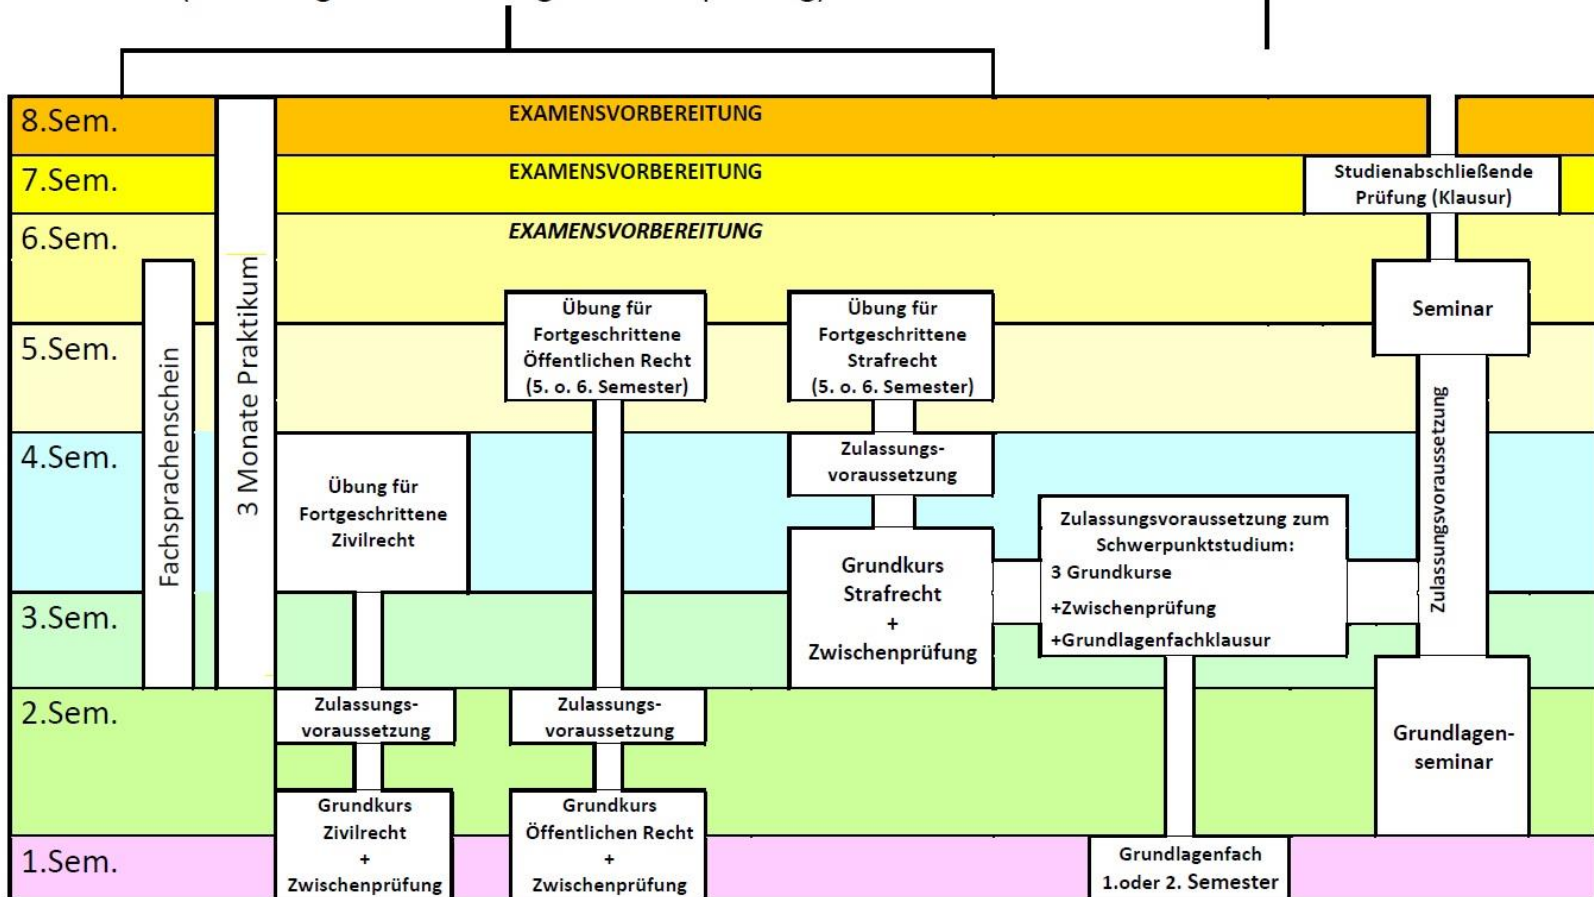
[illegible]

8.Sem.

EXAMENSVORBEREITUNG

7.Sem.

EXAMENSVORBEREITUNG

Studienabschließende Prüfung (Klausur)

6.Sem.

EXAMENSVORBEREITUNG

3 Monate Praktikum

Fachsprachenschein

Übung für Fortgeschrittene Öffentlichen Recht (5. o. 6. Semester)

Übung für Fortgeschrittene Strafrecht (5. o. 6. Semester)

Seminar

5.Sem.

4.Sem.

Zulassungsvoraussetzung

Übung für Fortgeschrittene Zivilrecht

Zulassungsvoraussetzung zum Schwerpunktstudium:
3 Grundkurse
+Zwischenprüfung
+Grundlagenfachklausur

Zulassungsvoraussetzung

Grundkurs Strafrecht + Zwischenprüfung

3.Sem.

2.Sem.

Zulassungsvoraussetzung

Zulassungsvoraussetzung

Grundlagenseminar

Grundkurs Zivilrecht + Zwischenprüfung

Grundkurs Öffentlichen Recht + Zwischenprüfung

1.Sem.

Grundlagenfach 1.oder 2. Semester